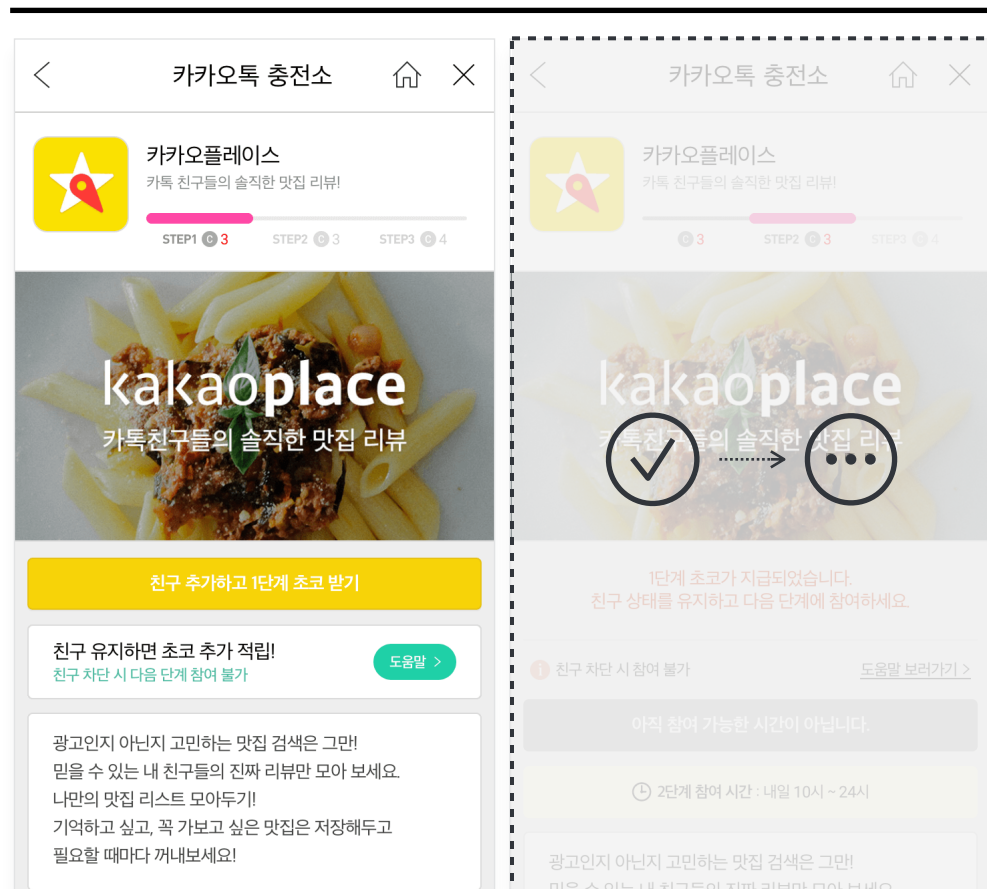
카카오톡 충전소

카카오플레이스
카톡 친구들의 솔직한 맛집 리뷰!

STEP1 C 3
STEP2 C 3
STEP3 C 4

kakaoplace
카톡친구들의 솔직한 맛집 리뷰

친구 추가하고 1단계 초코 받기

친구 유지하면 초코 추가 적립!
친구 차단 시 다음 단계 참여 불가
도움말 >

광고인지 아닌지 고민하는 맛집 검색은 그만!
믿을 수 있는 내 친구들의 진짜 리뷰만 모아 보세요.
나만의 맛집 리스트 모아두기!
기억하고 싶고, 꼭 가보고 싶은 맛집은 저장해두고
필요할 때마다 꺼내보세요!

카카오톡 충전소

카카오플레이스
카톡 친구들의 솔직한 맛집 리뷰!

C 3
STEP2 C 3
STEP3 C 4

kakaoplace
카톡친구들의 솔직한 맛집 리뷰

1단계 초코가 지급되었습니다.
친구 상태를 유지하고 다음 단계에 참여하세요.

친구 차단 시 참여 불가
도움말 보러가기 >

아직 참여 가능한 시간이 아닙니다.

2단계 참여 시간 : 내일 10시 ~ 24시

광고인지 아닌지 고민하는 맛집 검색은 그만!
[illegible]